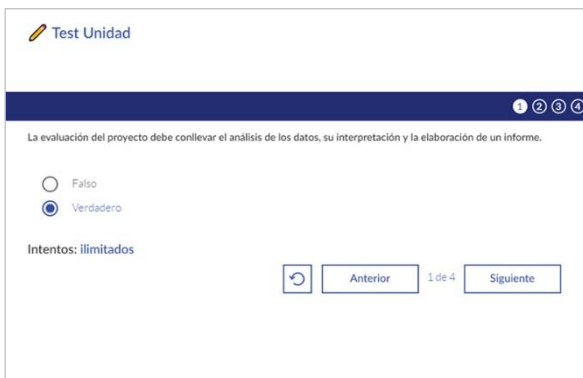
Test Unidad

1 2 3 4

La evaluación del proyecto debe conllevar el análisis de los datos, su interpretación y la elaboración de un informe.

Falso

Verdadero

Intentos: ilimitados

Anterior 1 de 4 Siguiente